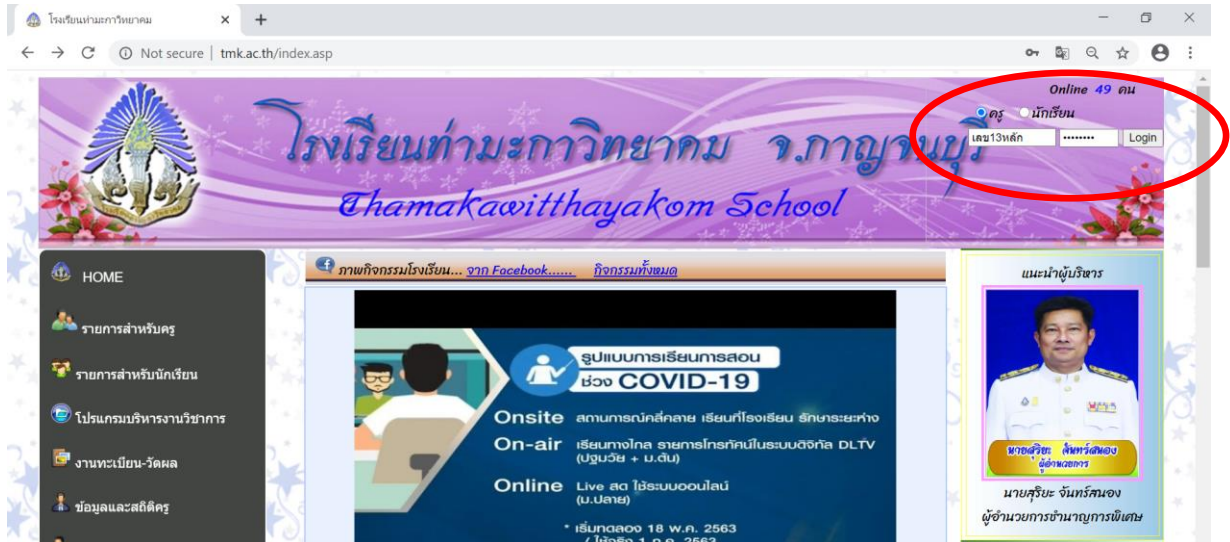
โรงเรียนท่ามะกาวิทยาคม ×

Not secure | tmk.ac.th/index.asp

Online 49 คน

ครู นักเรียน

เลข13หลัก •••••••• Login

โรงเรียนท่ามะกาวิทยาคม จ.กาญจนบุรี

Thamakawitthayakom School

HOME

รายการสำหรับครู

รายการสำหรับนักเรียน

โปรแกรมบริหารงานวิชาการ

งานทะเบียน-วัดผล

ข้อมูลและสถิติครู

ภาพกิจกรรมโรงเรียน... จาก Facebook...... กิจกรรมทั้งหมด

รูปแบบการเรียนการสอน ช่วง COVID-19

Onsite สถานการณ์คลี่คลาย เรียนที่โรงเรียน รักษาระยะห่าง

On-air เรียนทางไกล รายการโทรทัศน์ในระบบดิจิทัล DLTV (ปฐมวัย + ม.ต้น)

Online Live สด ใช้ระบบออนไลน์ (ม.ปลาย)

* เริ่มทดลอง 18 พ.ค. 2563

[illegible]

แนะนำผู้บริหาร

นายสุริยะ จันทร์สนอง ผู้อำนวยการ

นายสุริยะ จันทร์สนอง

ผู้อำนวยการชำนาญการพิเศษ